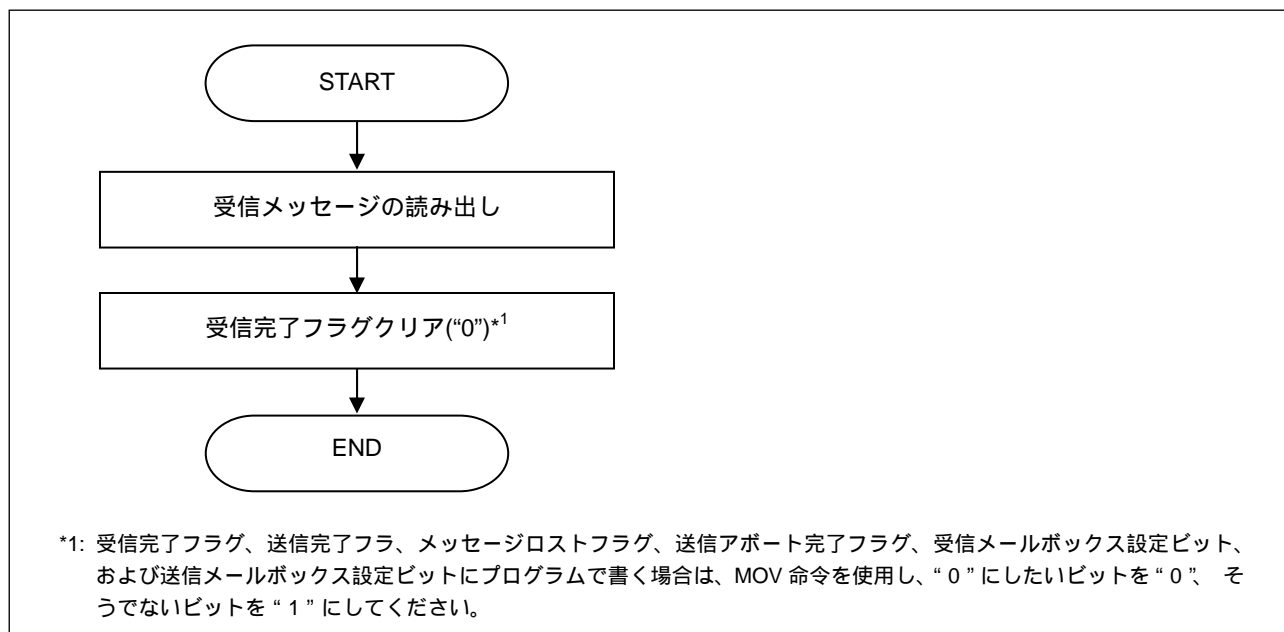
START

受信メッセージの読み出し

受信完了フラグクリア("0")$^{*1}$

END

*1: 受信完了フラグ、送信完了フラ、メッセージロストフラグ、送信アボート完了フラグ、受信メールボックス設定ビット、および送信メールボックス設定ビットにプログラムで書く場合は、MOV 命令を使用し、" 0 " にしたいビットを " 0 "、 そうでないビットを " 1 " にしてください。